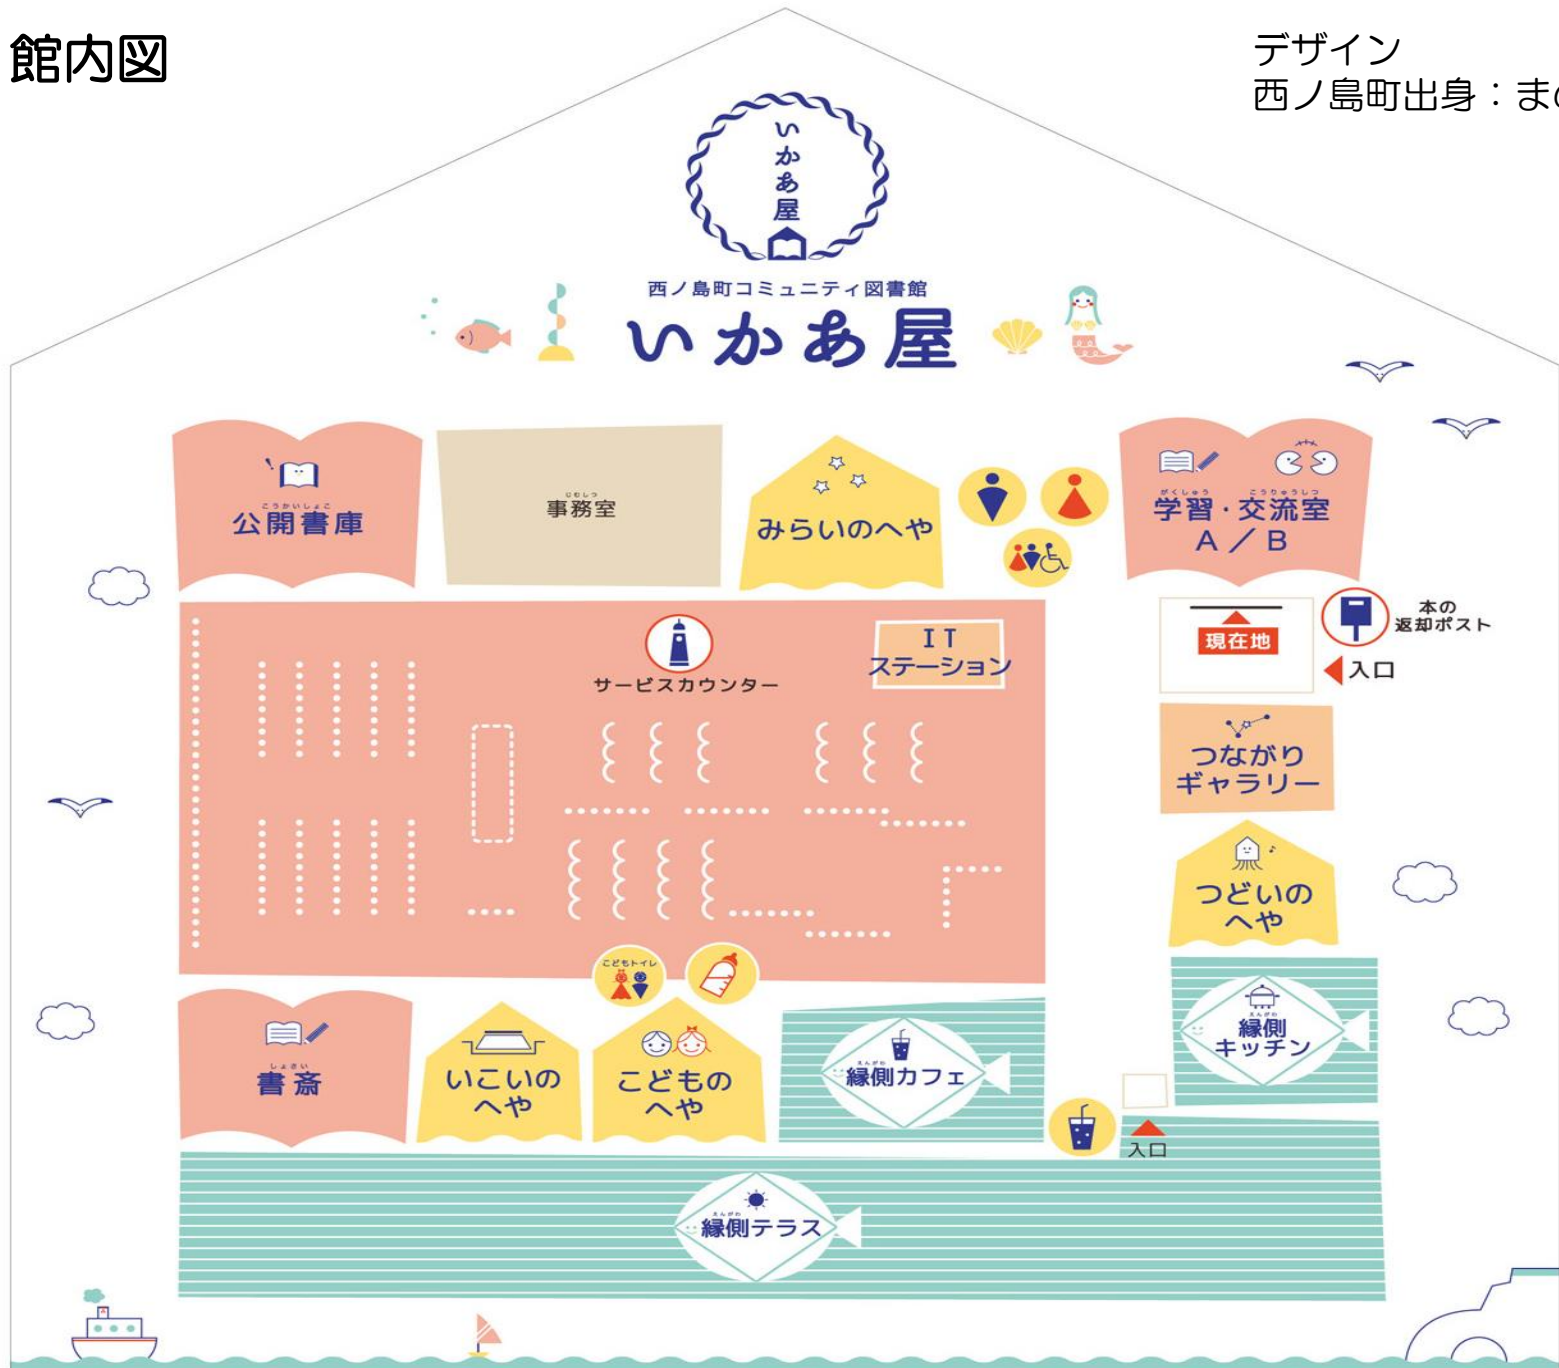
館内図

デザイン
西ノ島町出身：ま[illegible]

いかあ屋

西ノ島町コミュニティ図書館
いかあ屋

公開書庫

事務室

みらいのへや

学習・交流室
A／B

本の
返却ポスト

現在地

入口

サービスカウンター

IT
ステーション

つながり
ギャラリー

つどいの
へや

こどもトイレ

書斎

いこいの
へや

こどもの
へや

縁側カフェ

縁側
キッチン

入口

縁側テラス